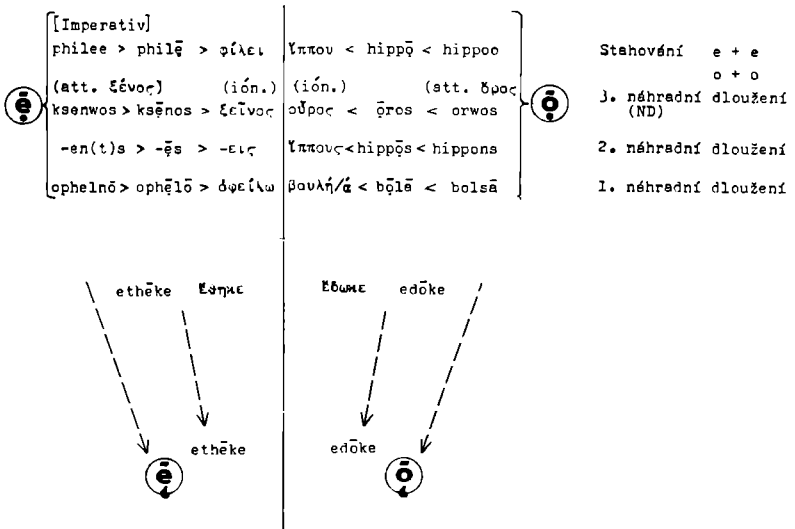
[Imperativ]
philee > philē̹ > φίλει | ἵππου < hippō̹ < hippoo

(att. ξένος) (ión.) | (ión.) (att. ὄρος)
ē̹ ksenwos > ksēnos > ξεῖνος | οὖρος < ōros < orwos ō̹

-en(t)s > -ēs > -εις | ἵππους < hippōs < hippons

ophelnō > ophēlō > ὀφείλω | βουλή/ά < bōlē < bolsā

Stahování e + e
o + o
3. náhradní dloužení (ND)
2. náhradní dloužení
1. náhradní dloužení

ethēke ἔθηκε
ἔδωκε edōke

ethēke
edōke

ē̹
ō̹